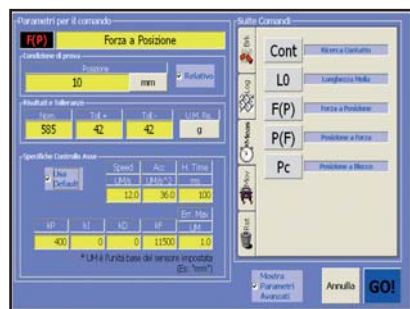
Parametri per il comando

F(P) Forza a Posizione

Condizione di prova

Posizione

10 mm

Relativo

Risultati e Tolleranze

Nom. Toll.+ Toll.- U.M. Ris.

585 42 42 g

Specifiche Controllo Asse

Usa Default

Speed Acc. H. Time

UM/s UM/s^2 ms

12.0 36.0 100

Err. Max

KP KI KD KF UM

400 0 0 11500 1.0

* UM è l'unità base del sensore impostata (Es: "mm")

Suite Comandi

Cont Ricerca Contatto

L0 Lunghezza Molla

F(P) Forza a Posizione

P(F) Posizione a Forza

Pc Posizione a Blocco

Mostra Parametri Avanzati

Annulla

GO!